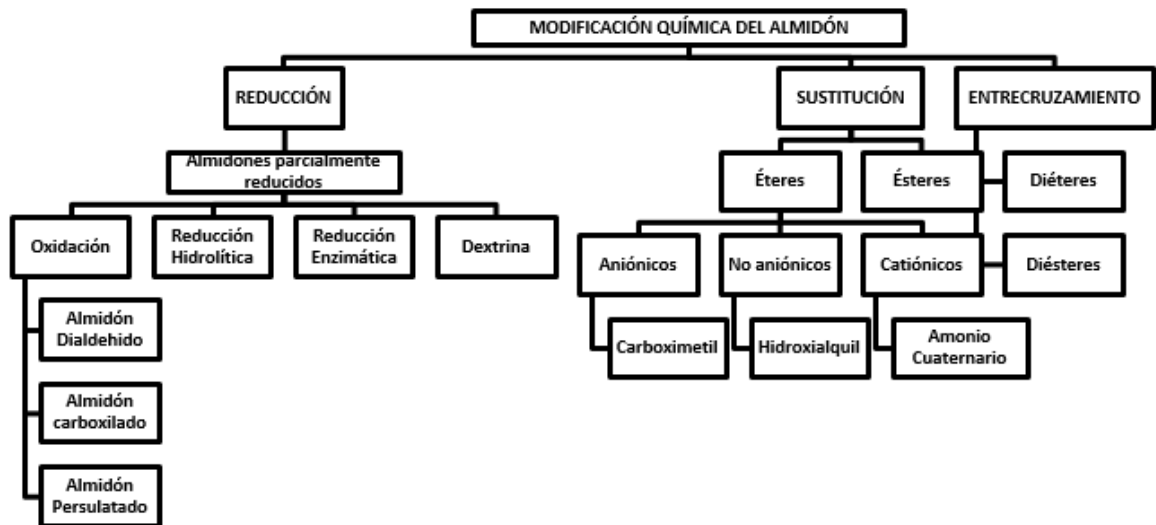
MODIFICACIÓN QUÍMICA DEL ALMIDÓN

REDUCCIÓN

SUSTITUCIÓN

ENTRECRUZAMIENTO

Almidones parcialmente reducidos

Éteres

Ésteres

Diéteres

Oxidación

Reducción Hidrolítica

Reducción Enzimática

Dextrina

Aniónicos

No aniónicos

Catiónicos

Diésteres

Almidón Dialdehido

Carboximetil

Hidroxialquil

Amonio Cuaternario

Almidón carboxilado

Almidón Persulatado